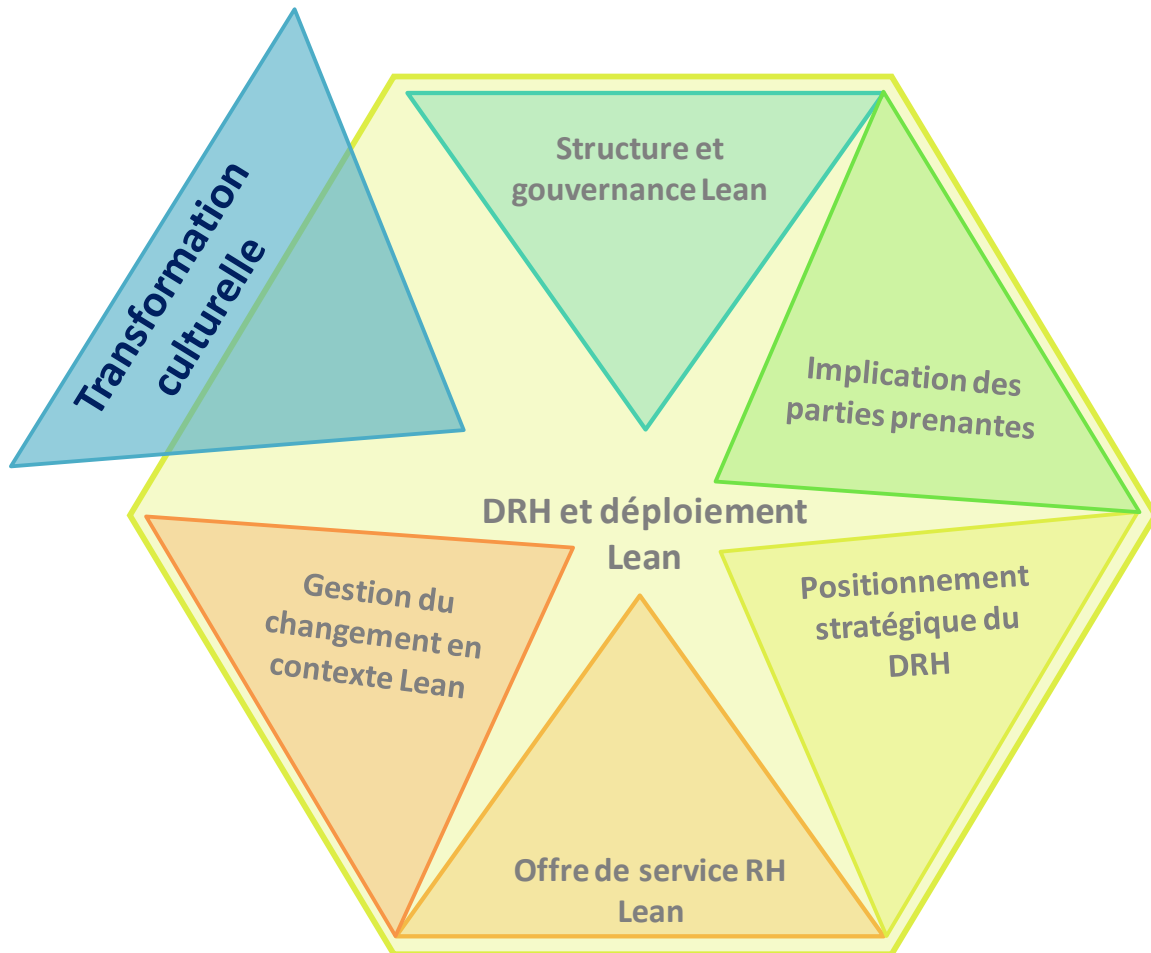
Transformation culturelle

Structure et gouvernance Lean

Implication des parties prenantes

DRH et déploiement Lean

Gestion du changement en contexte Lean

Positionnement stratégique du DRH

Offre de service RH Lean